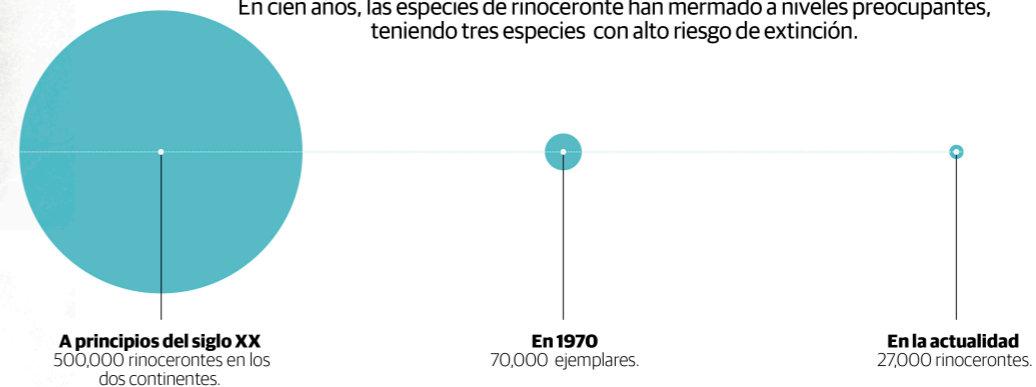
En cien años, las especies de rinoceronte han mermado a niveles preocupantes, teniendo tres especies con alto riesgo de extinción.

A principios del siglo XX
500,000 rinocerontes en los dos continentes.

En 1970
70,000 ejemplares.

En la actualidad
27,000 rinocerontes.